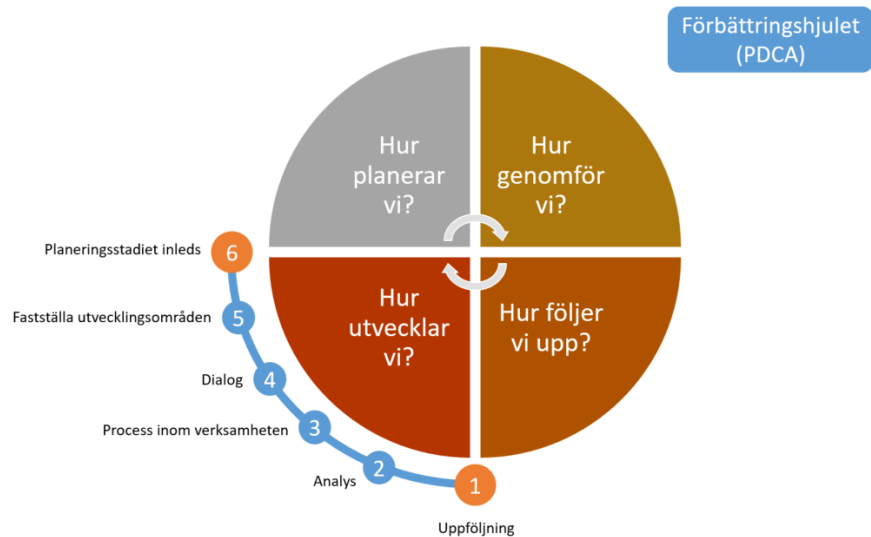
Förbättringshjulet (PDCA)

Hur planerar vi?

Hur genomför vi?

Hur utvecklar vi?

Hur följer vi upp?

6 Planeringsstadiet inleds

5 Fastställa utvecklingsområden

4 Dialog

3 Process inom verksamheten

2 Analys

1 Uppföljning